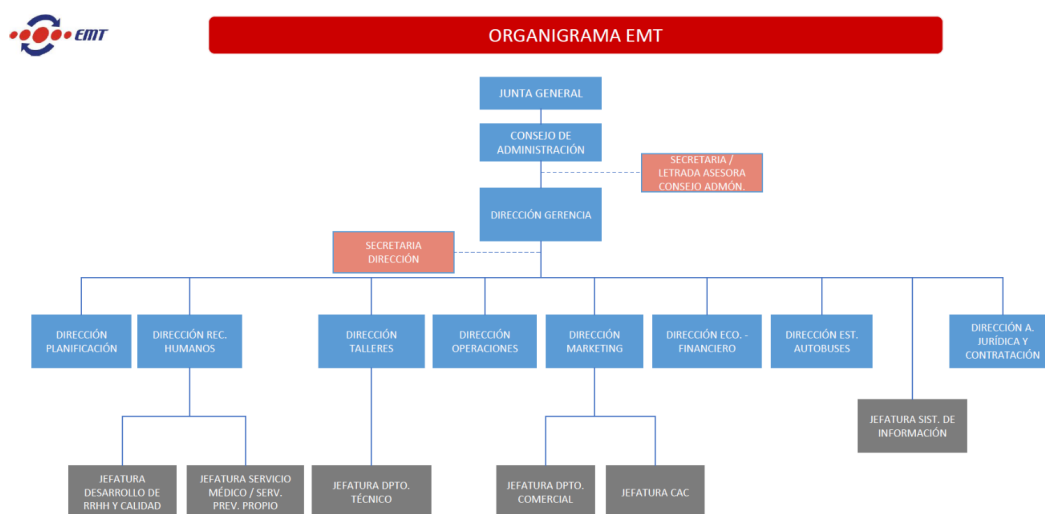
EMT

ORGANIGRAMA EMT

JUNTA GENERAL

CONSEJO DE ADMINISTRACIÓN

SECRETARIA / LETRADA ASESORA CONSEJO ADMÓN.

DIRECCIÓN GERENCIA

SECRETARIA DIRECCIÓN

DIRECCIÓN PLANIFICACIÓN

DIRECCIÓN REC. HUMANOS

DIRECCIÓN TALLERES

DIRECCIÓN OPERACIONES

DIRECCIÓN MARKETING

DIRECCIÓN ECO. - FINANCIERO

DIRECCIÓN EST. AUTOBUSES

DIRECCIÓN A. JURÍDICA Y CONTRATACIÓN

JEFATURA SIST. DE INFORMACIÓN

JEFATURA DESARROLLO DE RRHH Y CALIDAD

JEFATURA SERVICIO MÉDICO / SERV. PREV. PROPIO

JEFATURA DPTO. TÉCNICO

JEFATURA DPTO. COMERCIAL

JEFATURA CAC